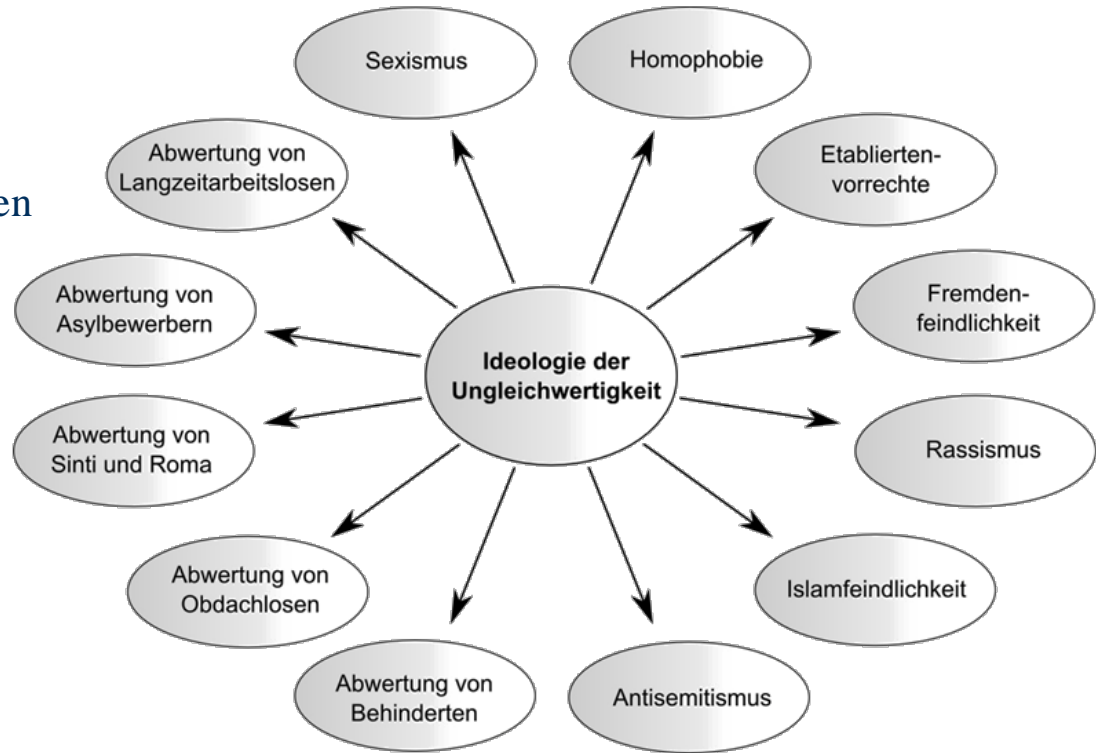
Sexismus

Homophobie

Abwertung von Langzeitarbeitslosen

Etablierten-vorrechte

en

Abwertung von Asylbewerbern

Fremden-feindlichkeit

Ideologie der Ungleichwertigkeit

Abwertung von Sinti und Roma

Rassismus

Abwertung von Obdachlosen

Islamfeindlichkeit

Abwertung von Behinderten

Antisemitismus